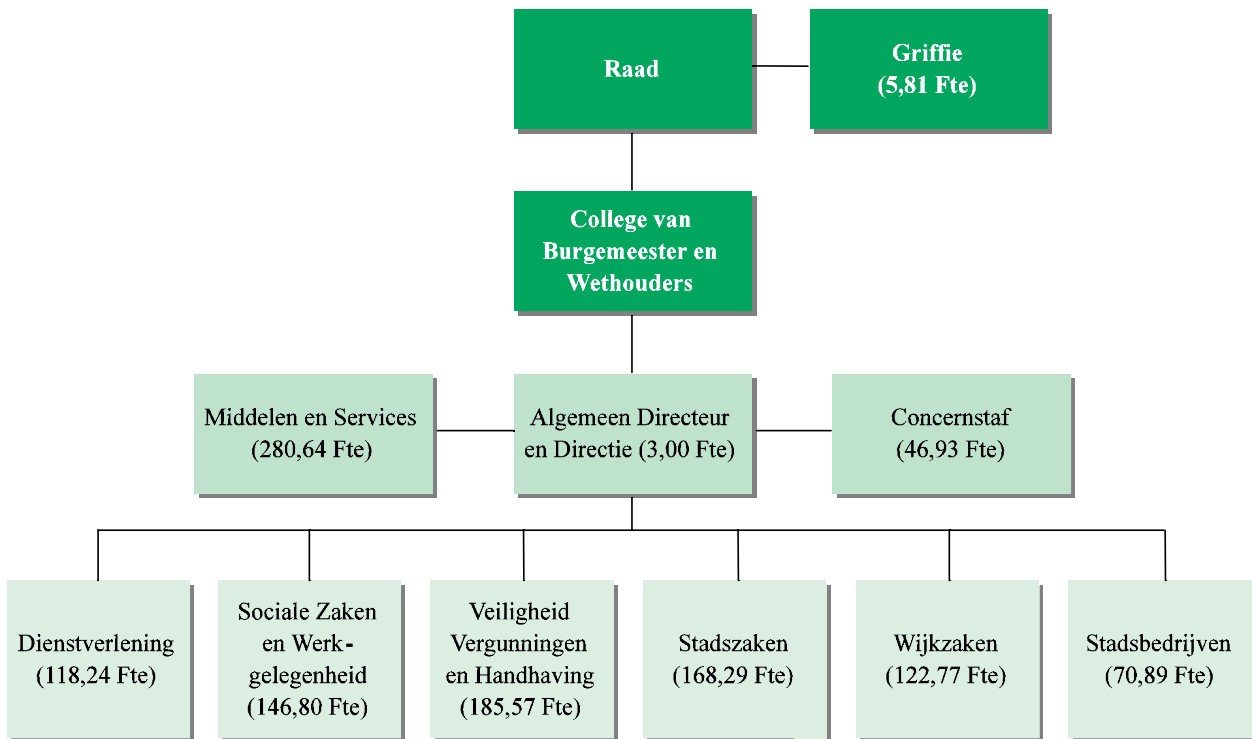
Raad

Griffie
(5,81 Fte)

College van Burgemeester en Wethouders

Middelen en Services
(280,64 Fte)

Algemeen Directeur en Directie (3,00 Fte)

Concernstaf
(46,93 Fte)

Dienstverlening
(118,24 Fte)

Sociale Zaken en Werkgelegenheid
(146,80 Fte)

Veiligheid Vergunningen en Handhaving
(185,57 Fte)

Stadszaken
(168,29 Fte)

Wijkzaken
(122,77 Fte)

Stadsbedrijven
(70,89 Fte)